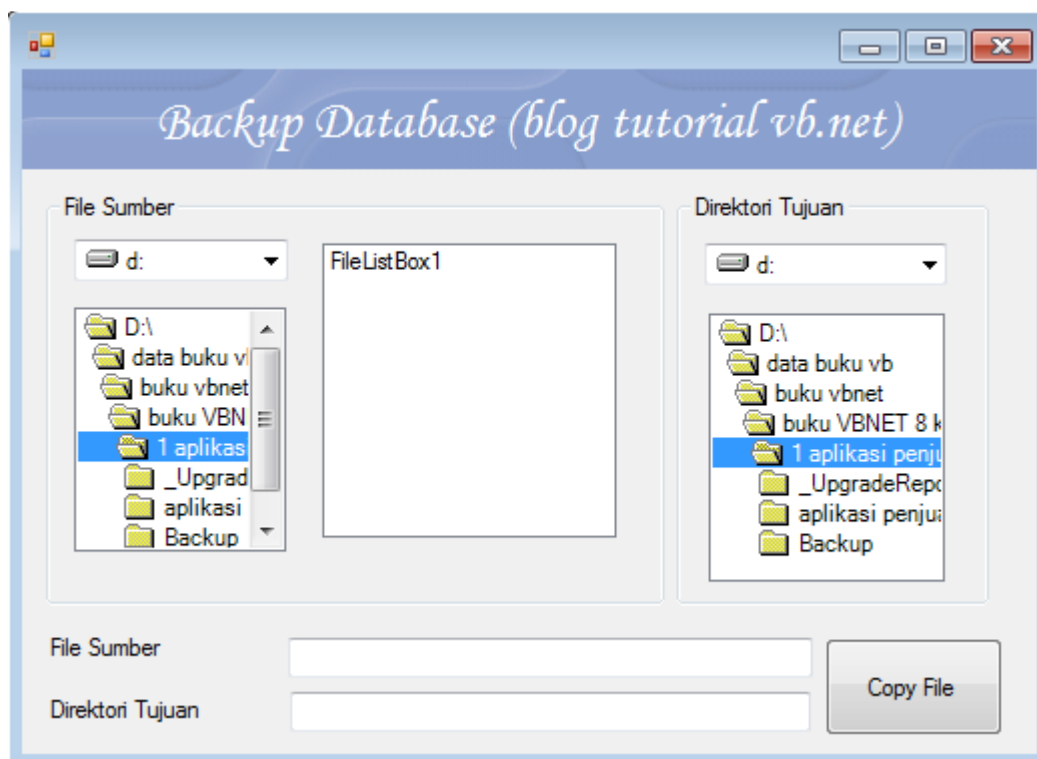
Backup Database (blog tutorial vb.net)

File Sumber

d:

D:\
data buku vl
buku vbnet
buku VBN
1 aplikas
_Upgrad
aplikasi
Backup

FileListBox1

Direktori Tujuan

d:

D:\
data buku vb
buku vbnet
buku VBNET 8 k
1 aplikasi penju
_UpgradeRepo
aplikasi penjua
Backup

File Sumber

Direktori Tujuan

Copy File